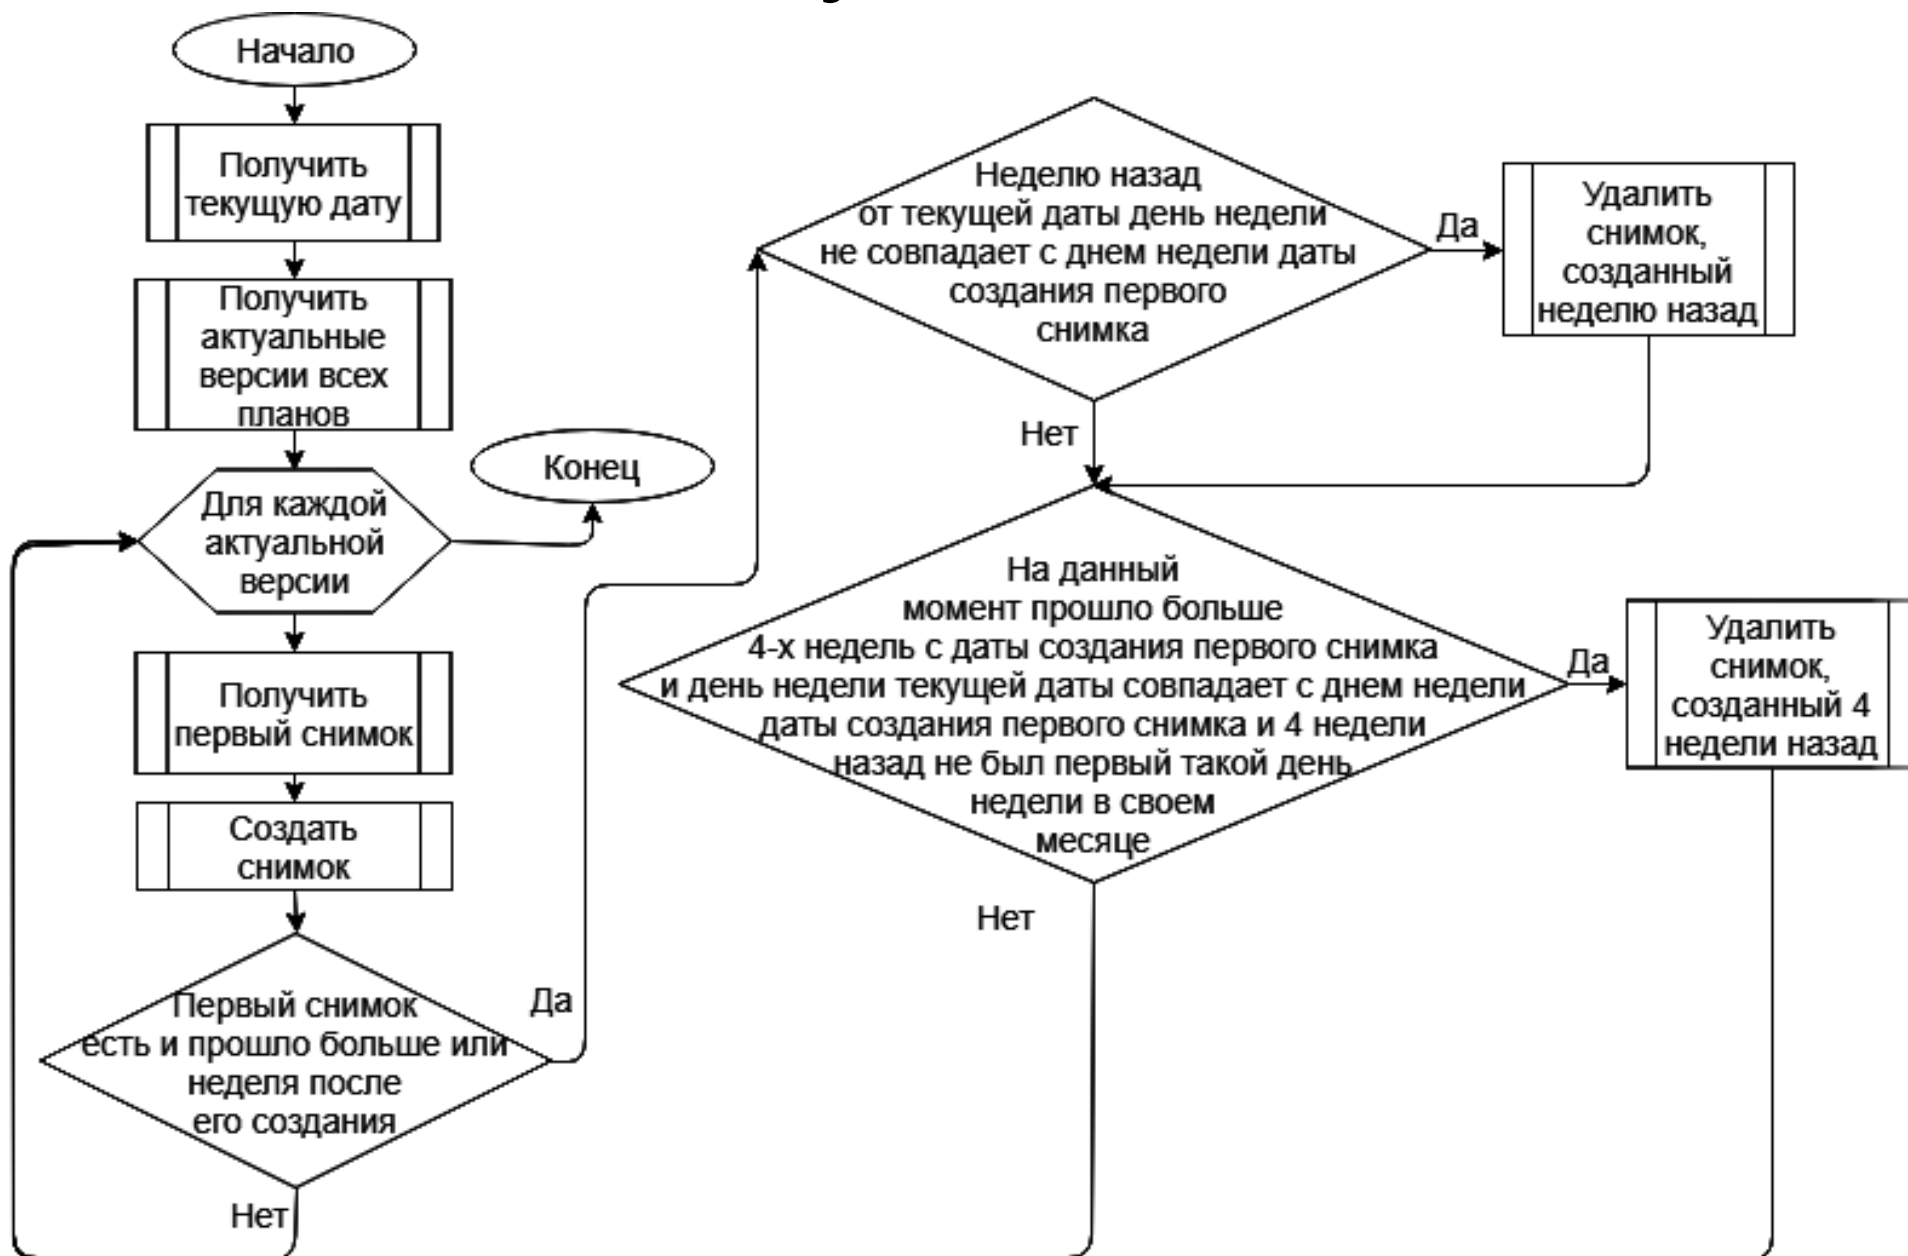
Начало

Получить текущую дату

Получить актуальные версии всех планов

Для каждой актуальной версии

Конец

Получить первый снимок

Создать снимок

Первый снимок есть и прошло больше или неделя после его создания

Да

Нет

Неделю назад от текущей даты день недели не совпадает с днем недели даты создания первого снимка

Да

Удалить снимок, созданный неделю назад

Нет

На данный момент прошло больше 4-х недель с даты создания первого снимка и день недели текущей даты совпадает с днем недели даты создания первого снимка и 4 недели назад не был первый такой день недели в своем месяце

Да

Удалить снимок, созданный 4 недели назад

Нет